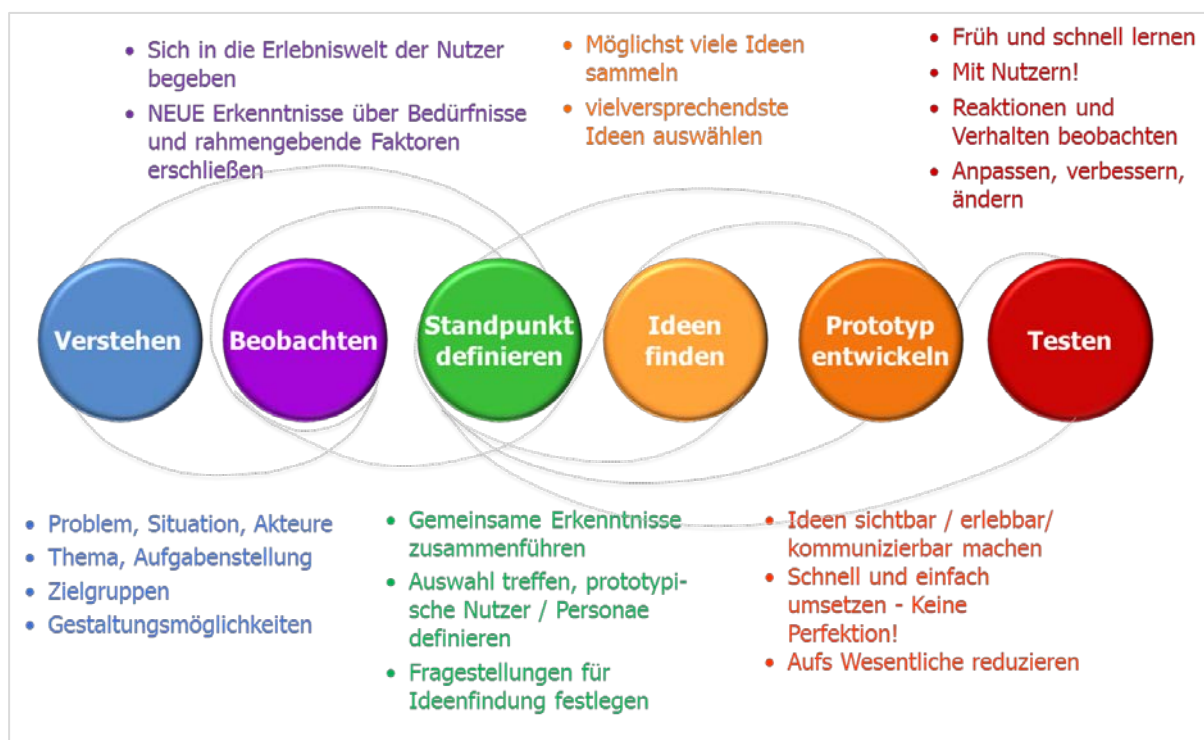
• Sich in die Erlebniswelt der Nutzer begeben
• NEUE Erkenntnisse über Bedürfnisse und rahmengebende Faktoren erschließen

• Möglichst viele Ideen sammeln
• vielversprechendste Ideen auswählen

• Früh und schnell lernen
• Mit Nutzern!
• Reaktionen und Verhalten beobachten
• Anpassen, verbessern, ändern

Verstehen

Beobachten

Standpunkt definieren

Ideen finden

Prototyp entwickeln

Testen

• Problem, Situation, Akteure
• Thema, Aufgabenstellung
• Zielgruppen
• Gestaltungsmöglichkeiten

• Gemeinsame Erkenntnisse zusammenführen
• Auswahl treffen, prototypische Nutzer / Personae definieren
• Fragestellungen für Ideenfindung festlegen

• Ideen sichtbar / erlebbar/ kommunizierbar machen
• Schnell und einfach umsetzen - Keine Perfektion!
• Aufs Wesentliche reduzieren